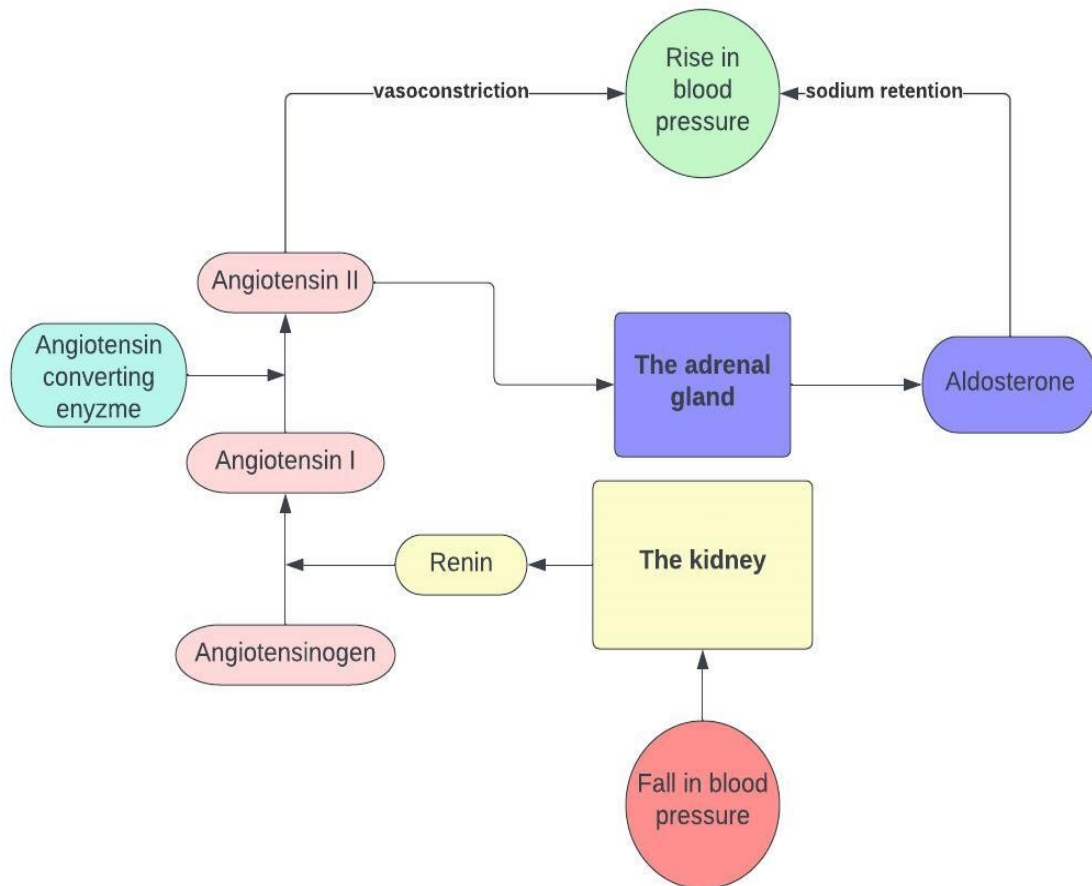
vasoconstriction

Rise in blood pressure

sodium retention

Angiotensin II

Angiotensin converting enyzme

The adrenal gland

Aldosterone

Angiotensin I

Renin

The kidney

Angiotensinogen

Fall in blood pressure